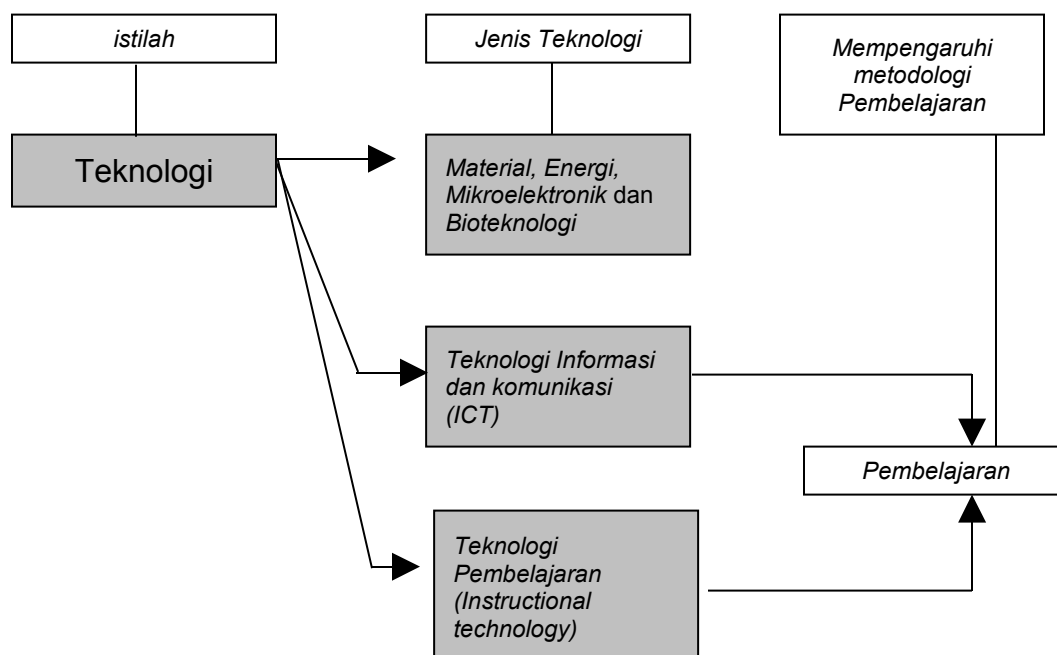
istilah

Teknologi

Jenis Teknologi

Material, Energi, Mikroelektronik dan Bioteknologi

Mempengaruhi metodologi Pembelajaran

Teknologi Informasi dan komunikasi (ICT)

Pembelajaran

Teknologi Pembelajaran (Instructional technology)